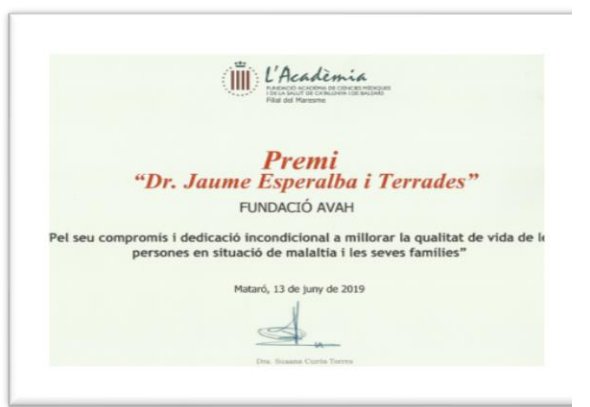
L'Acadèmia
FUNDACIÓ ACADÈMIA DE CIÈNCIES MÈDIQUES I DE LA SALUT DE CATALUNYA I DE BALEARS
Filial del Maresme

Premi
"Dr. Jaume Esperalba i Terrades"

FUNDACIÓ AVAH

Pel seu compromís i dedicació incondicional a millorar la qualitat de vida de l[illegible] persones en situació de malaltia i les seves famílies"

Mataró, 13 de juny de 2019

Dra. Susana Curto Torres